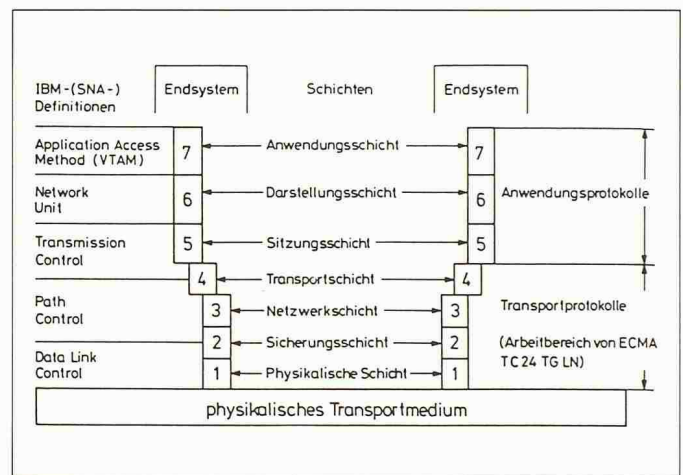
IBM-(SNA-) Definitionen

Endsystem

Schichten

Endsystem

Application Access Method (VTAM)
7
Anwendungsschicht
7

Network Unit
6
Darstellungsschicht
6
Anwendungsprotokolle

Transmission Control
5
Sitzungsschicht
5

4
Transportschicht
4

Path Control
3
Netzwerkschicht
3
Transportprotokolle

2
Sicherungsschicht
2
(Arbeitbereich von ECMA TC 24 TG LN)

Data Link Control
1
Physikalische Schicht
1

physikalisches Transportmedium